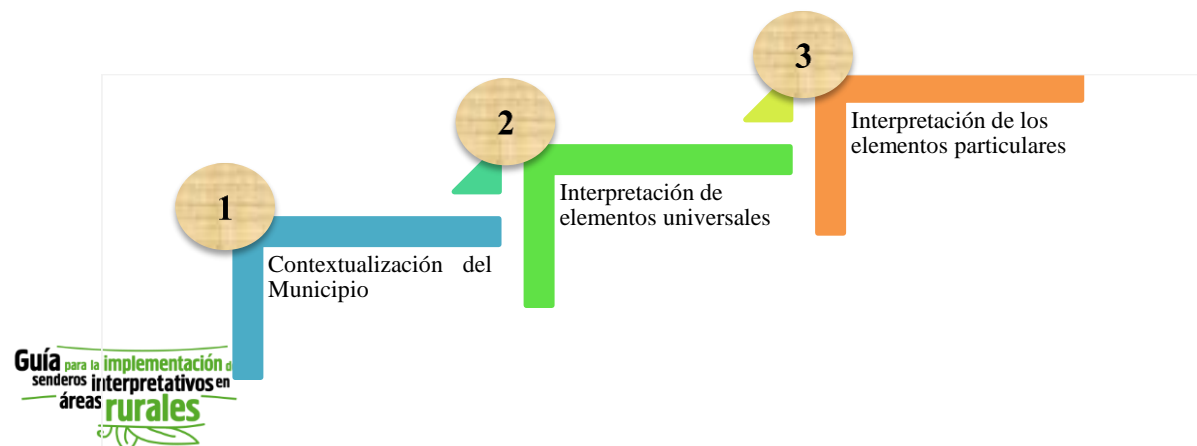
3

Interpretación de los elementos particulares

2

Interpretación de elementos universales

1

Contextualización del Municipio

Guía para la implementación d senderos interpretativos en áreas rurales